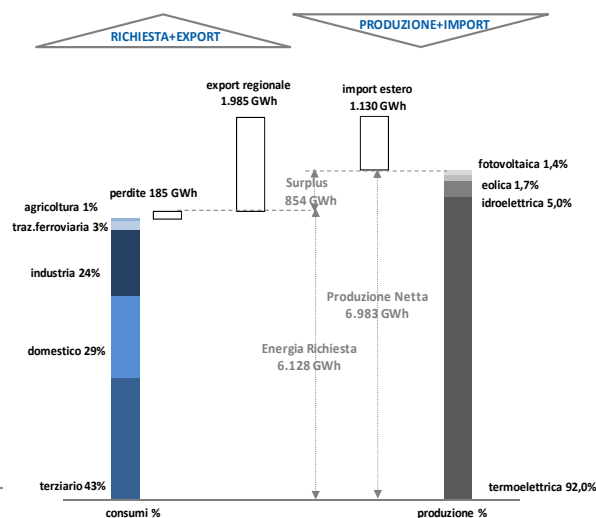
RICHIESTA+EXPORT

PRODUZIONE+IMPORT

export regionale
1.985 GWh

import estero
1.130 GWh

perdite 185 GWh

agricoltura 1%

traz.ferroviaria 3%

industria 24%

domestico 29%

terziario 43%

Surplus
854 GWh

Produzione Netta
6.983 GWh

Energia Richiesta
6.128 GWh

fotovoltaica 1,4%

eolica 1,7%

idroelettrica 5,0%

termoelettrica 92,0%

consumi %

produzione %